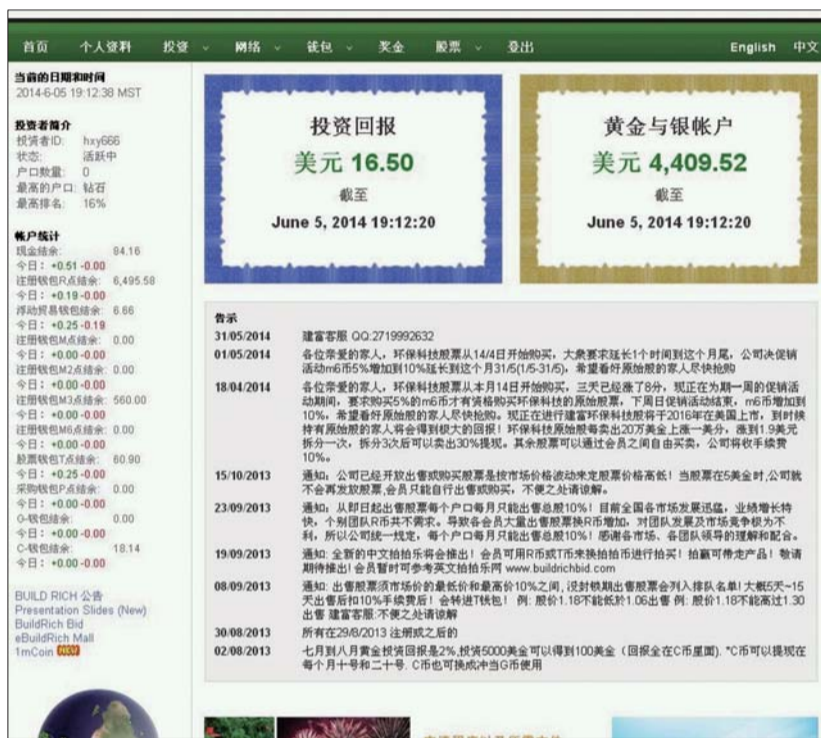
首页 个人资料 投资 网络 钱包 奖金 股票 登出 English 中文

当前的日期和时间
2014-6-05 19:12:38 MST

投资者简介
投资者ID: hxy666
状态: 活跃中
户口数量: 0
最高的户口: 钻石
最高排名: 16%

帐户统计
现金结余: 84.16
今日: +0.51 -0.00
注册钱包R点结余: 6,495.58
今日: +0.19 -0.00
浮动贸易钱包结余: 6.66
今日: +0.25 -0.19
注册钱包M点结余: 0.00
今日: +0.00 -0.00
注册钱包M2点结余: 0.00
今日: +0.00 -0.00
注册钱包M3点结余: 560.00
今日: +0.00 -0.00
注册钱包M6点结余: 0.00
今日: +0.00 -0.00
股票钱包T点结余: 60.90
今日: +0.25 -0.00
采购钱包P点结余: 0.00
今日: +0.00 -0.00
O-钱包结余: 0.00
今日: +0.00 -0.00
C-钱包结余: 18.14
今日: +0.00 -0.00

BUILD RICH 公告
Presentation Slides (New)
BuildRich Bid
eBuildRich Mall
1mCoin NEW

投资回报
美元 16.50
截至
June 5, 2014 19:12:20

黄金与银帐户
美元 4,409.52
截至
June 5, 2014 19:12:20

告示
31/05/2014 建富客服 QQ:2719992632
01/05/2014 各位亲爱的家人，环保科技股票从14/4日开始购买，大众要求延长1个时间到这个月尾，公司决促销活动m6币5%增加到10%延长到这个月31/5(1/5-31/5)，希望看好原始股的家人尽快抢购
18/04/2014 各位亲爱的家人，环保科技股票从本月14日开始购买，三天已经涨了8分，现正在为期一周的促销活动期间，要求购买5%的m6币才有资格购买环保科技的原始股票，下周日促销活动结束，m6币增加到10%，希望看好原始股的家人尽快抢购。现正在进行建富环保科技股将于2016年在美国上市，到时候持有原始股的家人将会得到极大的回报！环保科技原始股每卖出20万美金上涨一美分，涨到1.9美元拆分一次，拆分3次后可以卖出30%提现。其余股票可以通过会员之间自由买卖，公司将收手续费10%。
15/10/2013 通知：公司已经开放出售或购买股票是按市场价格波动来定股票价格高低！当股票在5美金时,公司就不会再发放股票,会员只能自行出售或购买，不便之处请谅解。
23/09/2013 通知：从即日起出售股票每个户口每月只能出售总股10%！目前全国各市场发展迅猛，业绩增长特快，个别团队R币共不需求。导致各会员大量出售股票换R币增加，对团队发展及市场竞争极为不利，所以公司统一线定，每个户口每月只能出售总股10%！感谢各市场、各团队领导的理解和配合。
19/09/2013 通知: 全新的中文拍拍乐将会推出！会员可用R币或T币来换拍拍币进行拍买！拍赢可带走产品！敬请期待推出! 会员暂时可参考英文拍拍乐网 www.buildrichbid.com
08/09/2013 通知: 出售股票须市场价的最低价和最高价10%之间，没封锁期出售股票会列入排队名单! 大概5天~15天出售后扣10%手续费后！会转进T钱包！ 例: 股价1.18不能低于1.06出售 例: 股价1.18不能高过1.30出售 建富客服:不便之处请谅解
30/08/2013 所有在29/8/2013 注册或之后的
02/08/2013 七月到八月黄金投资回报是2%,投资5000美金可以得到100美金（回报全在C币里面）. *C币可以提现在每个月十号和二十号. C币也可换成冲当G币使用